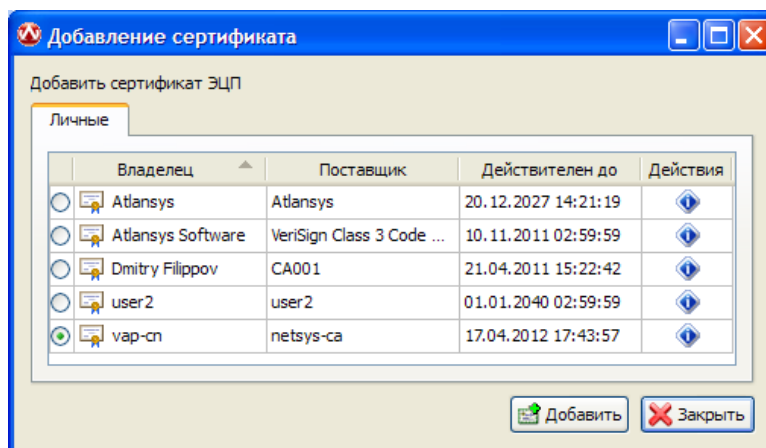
Добавление сертификата

Добавить сертификат ЭЦП

Личные

| | Владелец | Поставщик | Действителен до | Действия |
|---|---|---|---|---|
| | Atlansys | Atlansys | 20.12.2027 14:21:19 | |
| | Atlansys Software | VeriSign Class 3 Code ... | 10.11.2011 02:59:59 | |
| | Dmitry Filippov | CA001 | 21.04.2011 15:22:42 | |
| | user2 | user2 | 01.01.2040 02:59:59 | |
| | vap-cn | netsys-ca | 17.04.2012 17:43:57 | |

Добавить Закрыть